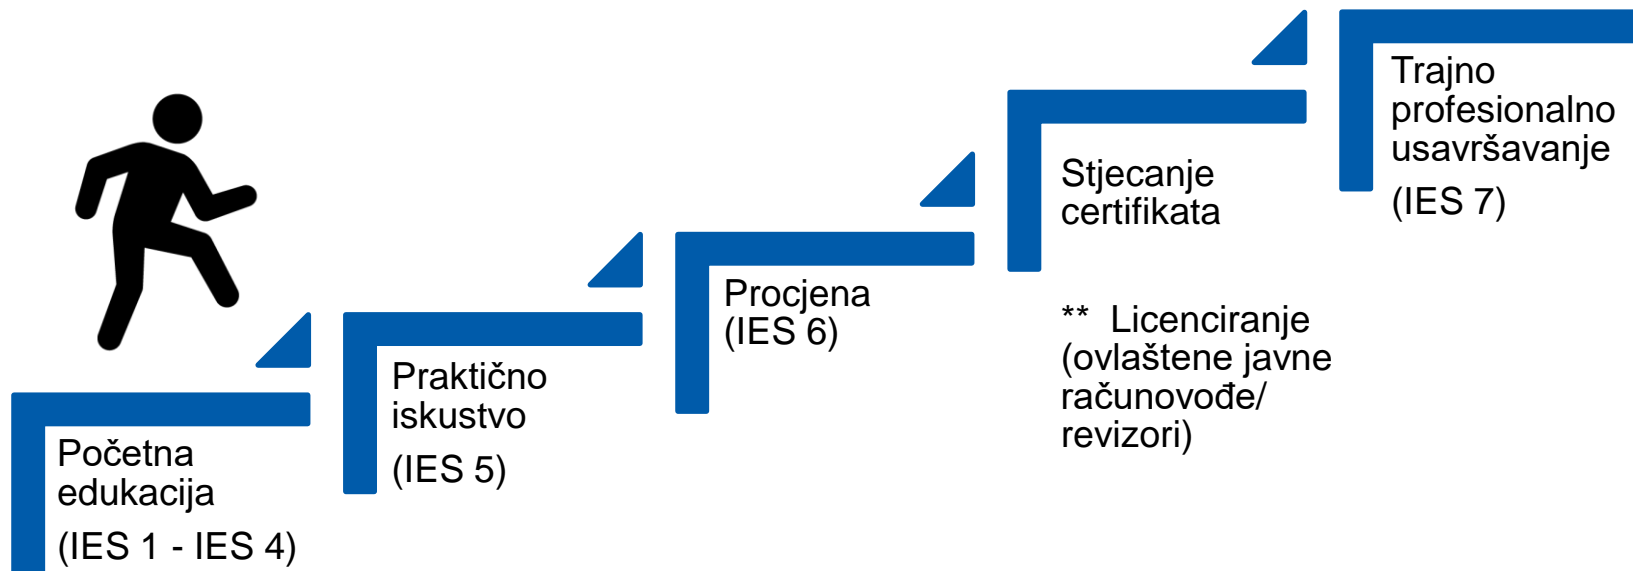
Početna edukacija

(IES 1 - IES 4)

Praktično iskustvo

(IES 5)

Procjena (IES 6)

Stjecanje certifikata

** Licenciranje (ovlaštene javne računovođe/ revizori)

Trajno profesionalno usavršavanje

(IES 7)